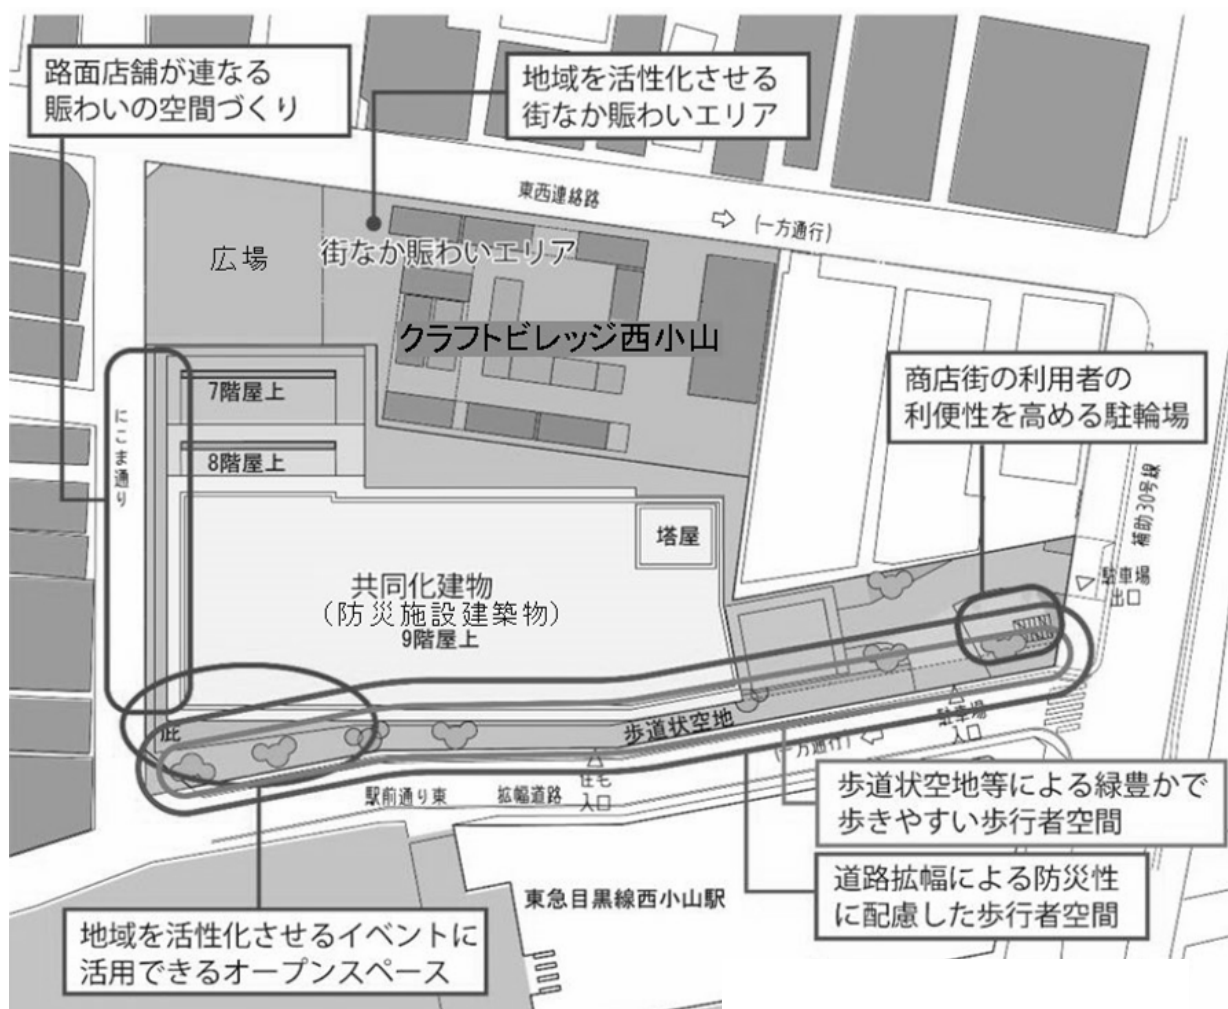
路面店舗が連なる
賑わいの空間づくり

地域を活性化させる
街なか賑わいエリア

東西連絡路
(一方通行)

広場

街なか賑わいエリア

クラフトビレッジ西小山

7階屋上

8階屋上

にこま通り

商店街の利用者の
利便性を高める駐輪場

補助30号線

塔屋

共同化建物
(防災施設建築物)
9階屋上

駐車場
出口

歩道状空地

駐車場
入口

(一方通行)

住宅
入口

駅前通り東

拡幅道路

歩道状空地等による緑豊かで
歩きやすい歩行者空間

東急目黒線西小山駅

道路拡幅による防災性
に配慮した歩行者空間

地域を活性化させるイベントに
活用できるオープンスペース